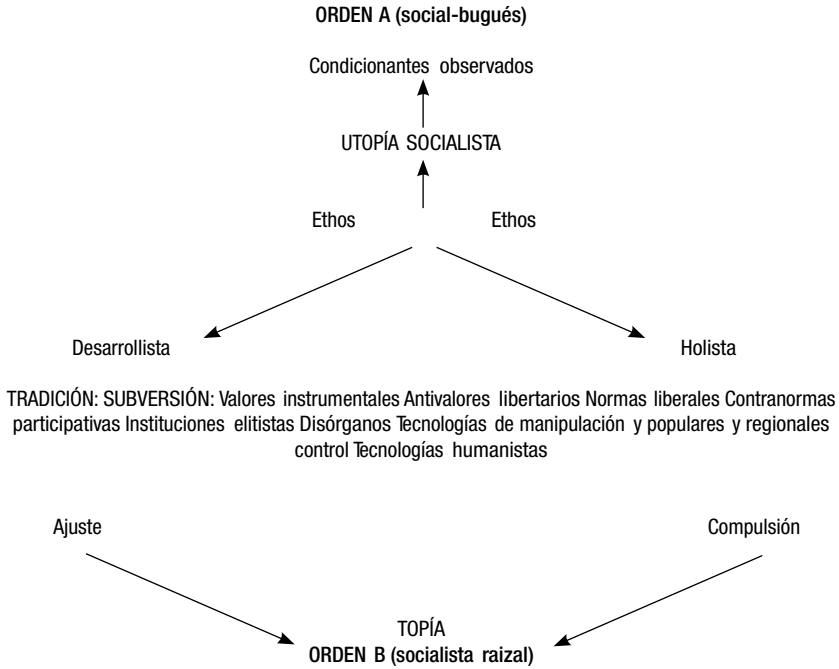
ORDEN A (social-bugués)

Condicionantes observados

UTOPÍA SOCIALISTA

Ethos

Ethos

Desarrollista

Holista

TRADICIÓN: SUBVERSIÓN: Valores instrumentales Antivalores libertarios Normas liberales Contranormas participativas Instituciones elitistas Disórganos Tecnologías de manipulación y populares y regionales control Tecnologías humanistas

Ajuste

Compulsión

TOPÍA
ORDEN B (socialista raizal)